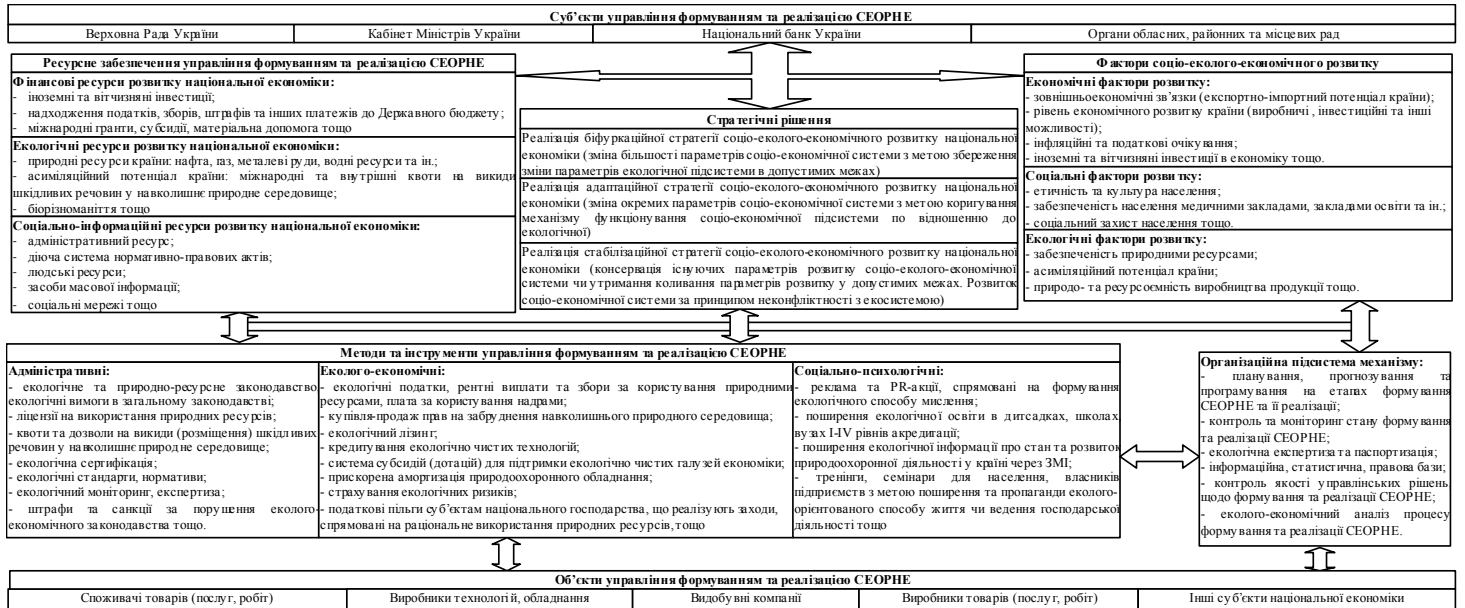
Суб'єкти управління формуванням та реалізацією СЕОРНЕ

| Верховна Рада України | Кабінет Міністрів України | Національний банк України | Органи обласних, районних та місцевих рад |
|---|---|---|---|

Ресурсне забезпечення управління формуванням та реалізацією СЕОРНЕ

Фінансові ресурси розвитку національної економіки:
- іноземні та вітчизняні інвестиції;
- надходження податків, зборів, штрафів та інших платежів до Державного бюджету;
- міжнародні гранти, субсидії, матеріальна допомога тощо

Екологічні ресурси розвитку національної економіки:
- природні ресурси країни: нафта, газ, металеві руди, водні ресурси та ін.;
- асиміляційний потенціал країни: міжнародні та внутрішні квоти на викиди шкідливих речовин у навколишнє природне середовище;
- біорізноманіття тощо

Соціально-інформаційні ресурси розвитку національної економіки:
- адміністративний ресурс;
- діюча система нормативно-правових актів;
- людські ресурси;
- засоби масової інформації;
- соціальні мережі тощо

Стратегічні рішення

Реалізація біфуркаційної стратегії соціо-еколого-економічного розвитку національної економіки (зміна більшості параметрів соціо-економічної системи з метою збереження зміни параметрів екологічної підсистеми в допустимих межах)

Реалізація адаптаційної стратегії соціо-еколого-економічного розвитку національної економіки (зміна окремих параметрів соціо-економічної системи з метою коригування механізму функціонування соціо-економічної підсистеми по відношенню до екологічної)

Реалізація стабілізаційної стратегії соціо-еколого-економічного розвитку національної економіки (консервація існуючих параметрів розвитку соціо-еколого-економічної системи чи утримання коливання параметрів розвитку у допустимих межах. Розвиток соціо-економічної системи за принципом неконфліктності з екосистемою)

Фактори соціо-еколого-економічного розвитку

Економічні фактори розвитку:
- зовнішньоекономічні зв'язки (експортно-імпортний потенціал країни);
- рівень економічного розвитку країни (виробничі, інвестиційні та інші можливості);
- інфляційні та податкові очікування;
- іноземні та вітчизняні інвестиції в економіку тощо.

Соціальні фактори розвитку:
- етичність та культура населення;
- забезпеченість населення медичними закладами, закладами освіти та ін.;
- соціальний захист населення тощо.

Екологічні фактори розвитку:
- забезпеченість природними ресурсами;
- асиміляційний потенціал країни;
- природо- та ресурсоємність виробництва продукції тощо.

Методи та інструменти управління формуванням та реалізацією СЕОРНЕ

Адміністративні:
- екологічне та природно-ресурсне законодавство екологічні вимоги в загальному законодавстві;
- ліцензії на використання природних ресурсів;
- квоти та дозволи на викиди (розміщення) шкідливих речовин у навколишнє природне середовище;
- екологічна сертифікація;
- екологічні стандарти, нормативи;
- екологічний моніторинг, експертиза;
- штрафи та санкції за порушення еколого-економічного законодавства тощо.

Еколого-економічні:
- екологічні податки, рентні виплати та збори за користування природними ресурсами, плата за користування надрами;
- купівля-продаж прав на забруднення навколишнього природного середовища;
- екологічний лізинг;
- кредитування екологічно чистих технологій;
- система субсидій (дотацій) для підтримки екологічно чистих галузей економіки;
- прискорена амортизація природоохоронного обладнання;
- страхування екологічних ризиків;
- податкові пільги суб'єктам національного господарства, що реалізують заходи, спрямовані на раціональне використання природних ресурсів, тощо

Соціально-психологічні:
- реклама та PR-акції, спрямовані на формування екологічного способу мислення;
- поширення екологічної освіти в дитсадках, школах вузах I-IV рівнів акредитації;
- поширення екологічної інформації про стан та розвиток природоохоронної діяльності у країні через ЗМІ;
- тренінги, семінари для населення, власників підприємств з метою поширення та пропаганди еколого-орієнтованого способу життя чи ведення господарської діяльності тощо

Організаційна підсистема механізму:
- планування, прогнозування та програмування на етапах формування СЕОРНЕ та її реалізації;
- контроль та моніторинг стану формування та реалізації СЕОРНЕ;
- екологічна експертиза та паспортизація;
- інформаційна, статистична, правова бази;
- контроль якості управлінських рішень щодо формування та реалізації СЕОРНЕ;
- еколого-економічний аналіз процесу формування та реалізації СЕОРНЕ.

Об'єкти управління формуванням та реалізацією СЕОРНЕ

| Споживачі товарів (послуг, робіт) | Виробники технологій, обладнання | Видобувні компанії | Виробники товарів (послуг, робіт) | Інші суб'єкти національної економіки |
|---|---|---|---|---|